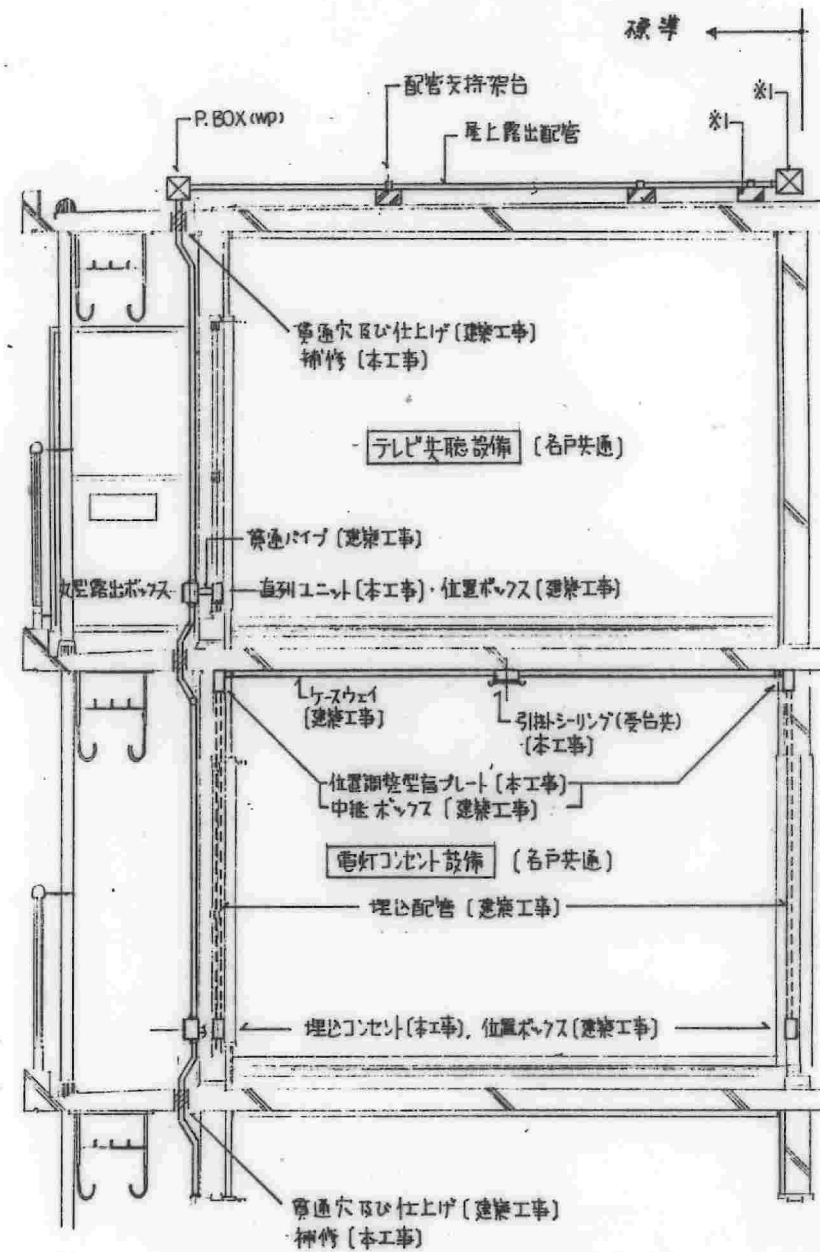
標準

配管支持架台

※1

P.BOX(WP)

屋上露出配管

※1

貫通穴及び仕上げ〔建築工事〕
補修〔本工事〕

テレビ共聴設備 〔各戸共通〕

貫通パイプ〔建築工事〕

外壁露出ボックス

直列ユニット〔本工事〕・位置ボックス〔建築工事〕

ケースウェイ
〔建築工事〕

引掛シーリング(受台共)
〔本工事〕

位置調整型吊プレート〔本工事〕
中継ボックス〔建築工事〕

電灯コンセント設備 〔各戸共通〕

埋込配管〔建築工事〕

埋込コンセント〔本工事〕, 位置ボックス〔建築工事〕

貫通穴及び仕上げ〔建築工事〕
補修〔本工事〕